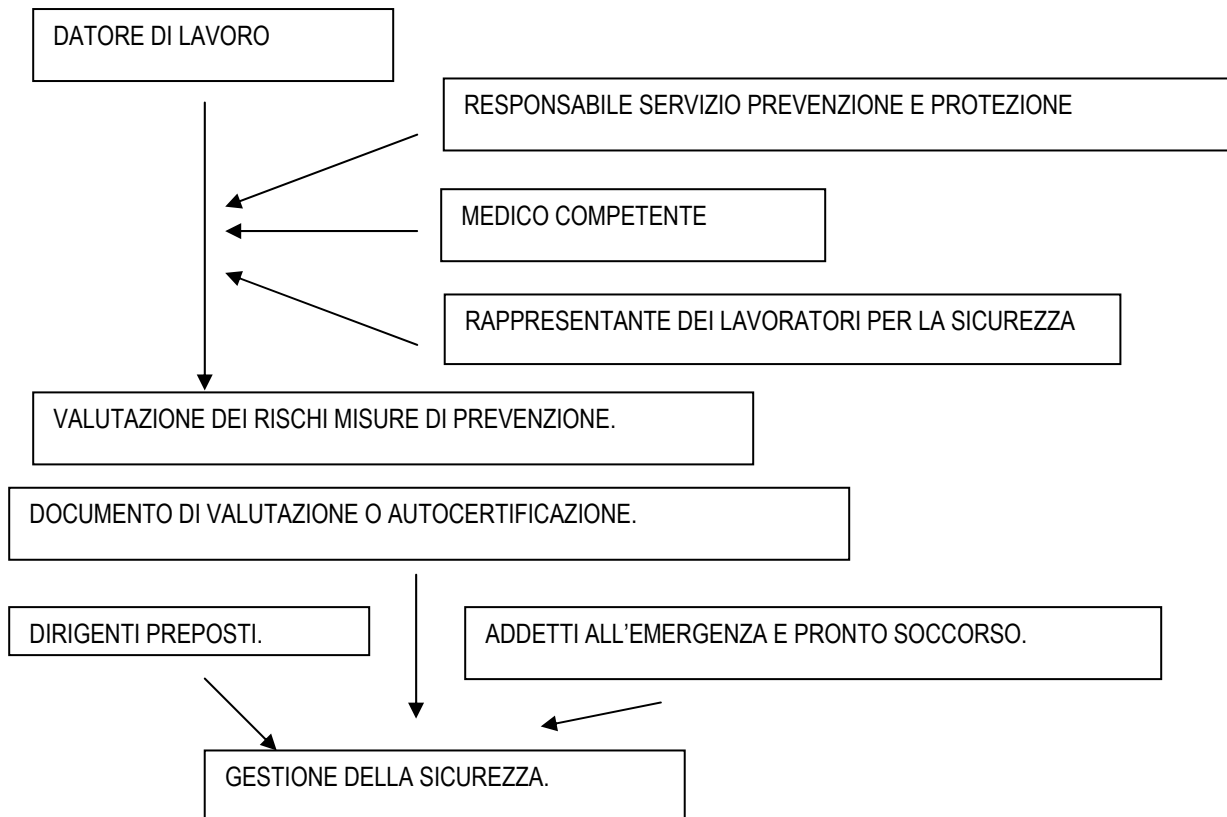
DATORE DI LAVORO

RESPONSABILE SERVIZIO PREVENZIONE E PROTEZIONE

MEDICO COMPETENTE

RAPPRESENTANTE DEI LAVORATORI PER LA SICUREZZA

VALUTAZIONE DEI RISCHI MISURE DI PREVENZIONE.

DOCUMENTO DI VALUTAZIONE O AUTOCERTIFICAZIONE.

DIRIGENTI PREPOSTI.

ADDETTI ALL'EMERGENZA E PRONTO SOCCORSO.

GESTIONE DELLA SICUREZZA.